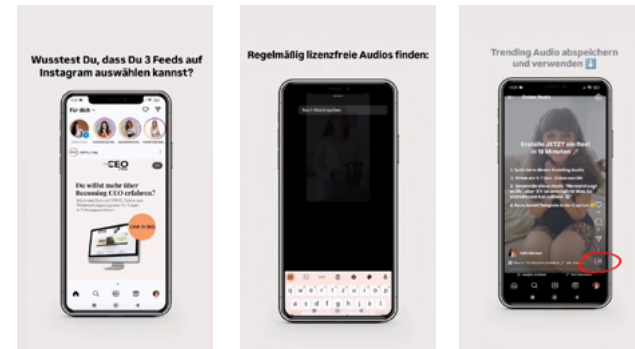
Wusstest Du, dass Du 3 Feeds auf Instagram auswählen kannst?

Für dich

CEO

Du willst mehr über Becoming CEO erfahren?

Regelmäßig lizenzfreie Audios finden:

Trending Audio abspeichern und verwenden ⬇️

Erstelle JETZT ein Reel in 10 Minuten

a s d f g h j k l